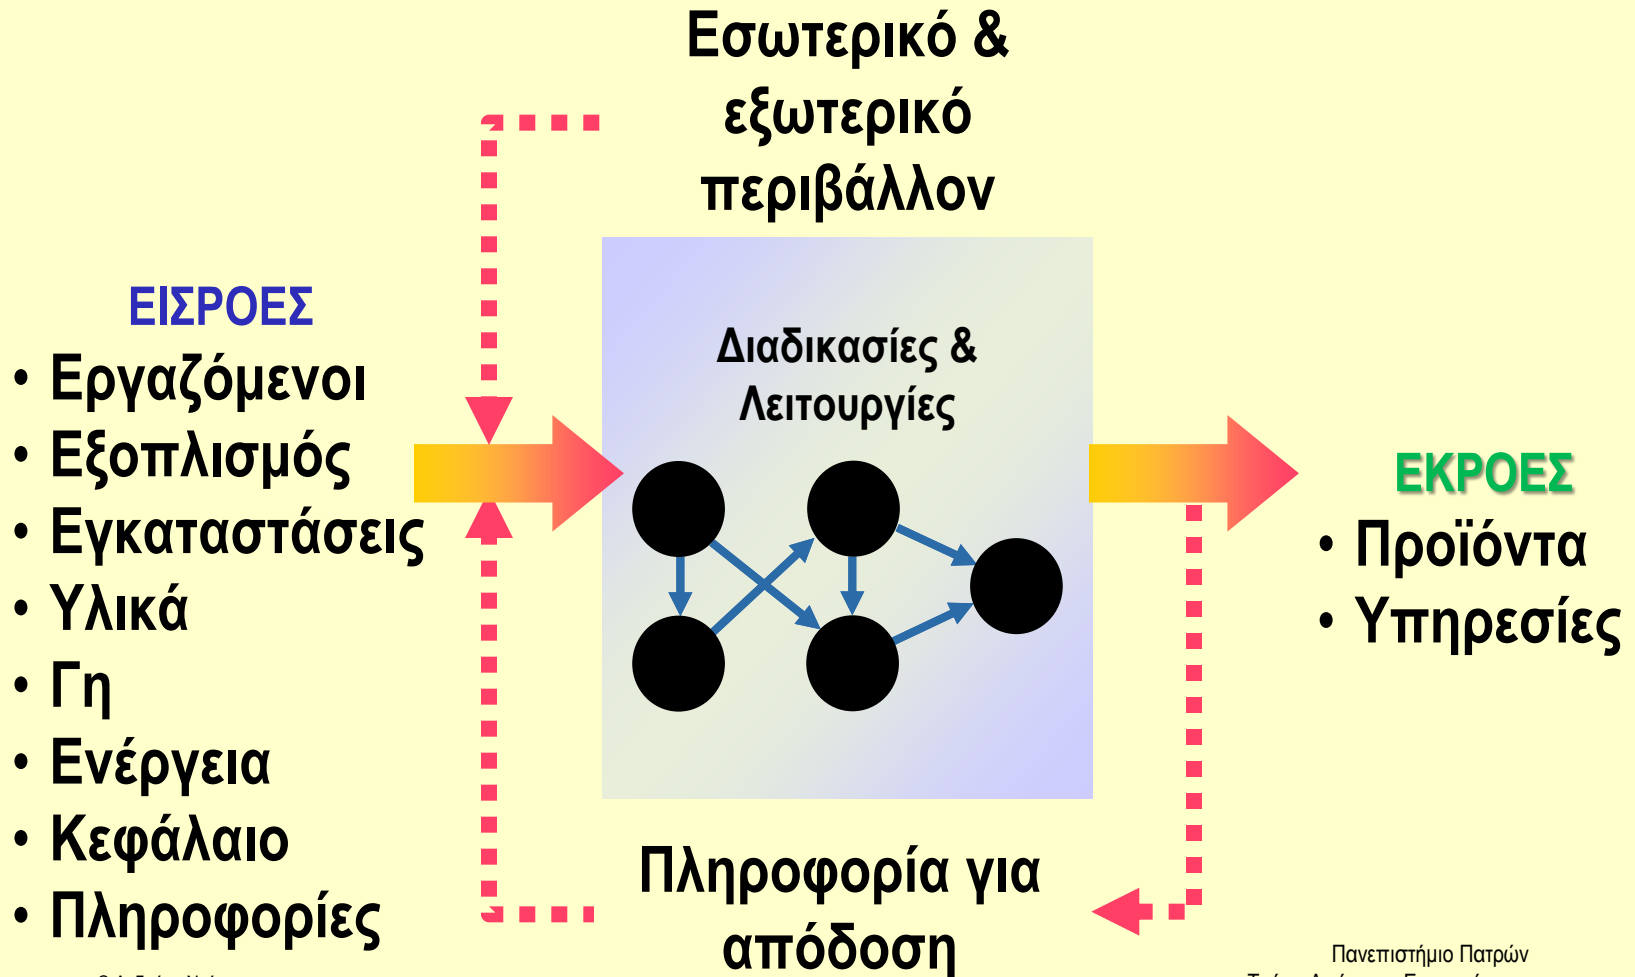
Εσωτερικό & εξωτερικό περιβάλλον

ΕΙΣΡΟΕΣ
• Εργαζόμενοι
• Εξοπλισμός
• Εγκαταστάσεις
• Υλικά
• Γη
• Ενέργεια
• Κεφάλαιο
• Πληροφορίες

Διαδικασίες & Λειτουργίες

ΕΚΡΟΕΣ
• Προϊόντα
• Υπηρεσίες

Πληροφορία για απόδοση

Πανεπιστήμιο Πατρών
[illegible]